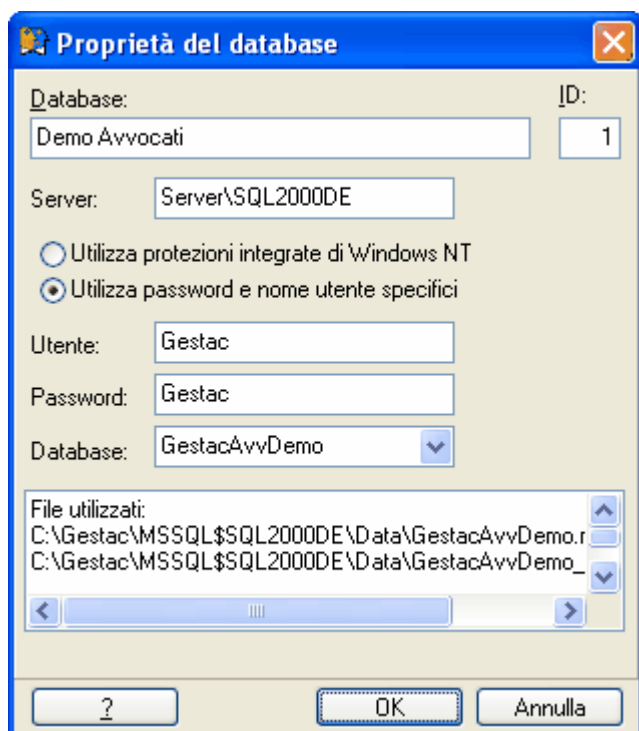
Proprietà del database

Database:
Demo Avvocati
ID:
1

Server: Server\SQL2000DE

Utilizza protezioni integrate di Windows NT
Utilizza password e nome utente specifici

Utente: Gestac
Password: Gestac
Database: GestacAvvDemo

File utilizzati:
C:\Gestac\MSSQL$SQL2000DE\Data\GestacAvvDemo.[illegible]
C:\Gestac\MSSQL$SQL2000DE\Data\GestacAvvDemo_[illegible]

?
OK
Annulla